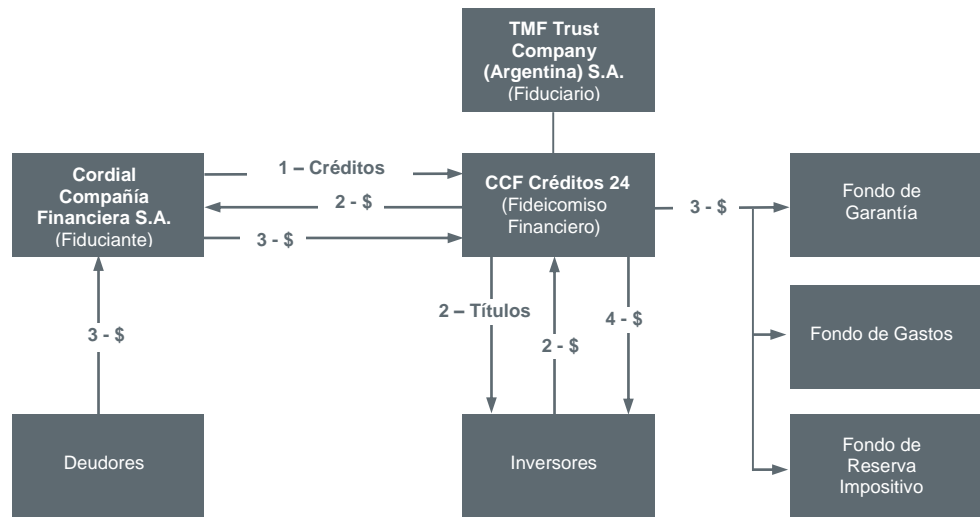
TMF Trust Company (Argentina) S.A.
(Fiduciario)

Cordial Compañía Financiera S.A.
(Fiduciante)

1 – Créditos

2 - $

3 - $

CCF Créditos 24
(Fideicomiso Financiero)

3 - $

Fondo de Garantía

Fondo de Gastos

Fondo de Reserva Impositivo

3 - $

2 – Títulos

2 - $

4 - $

Deudores

Inversores